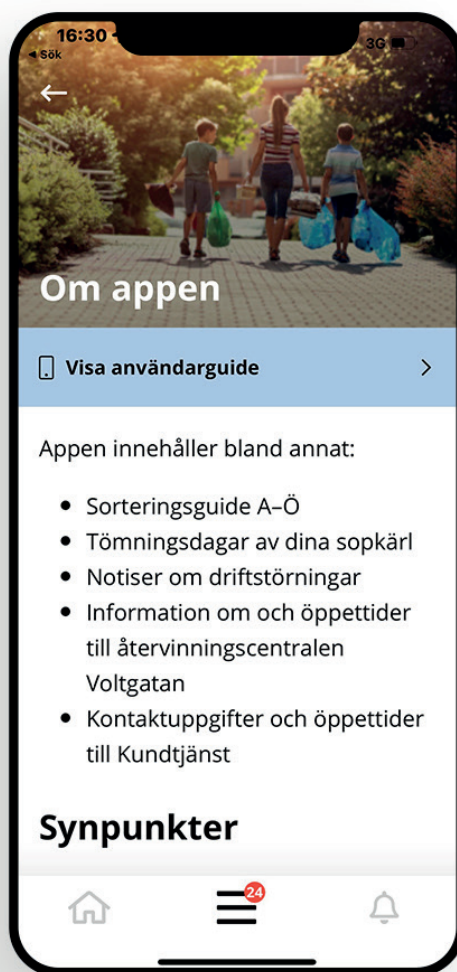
16:30
◂ Sök
3G

Om appen

Visa användarguide

Appen innehåller bland annat:

- Sorteringsguide A–Ö
- Tömningsdagar av dina sopkärl
- Notiser om driftstörningar
- Information om och öppettider till återvinningscentralen Voltgatan
- Kontaktuppgifter och öppettider till Kundtjänst

Synpunkter

24